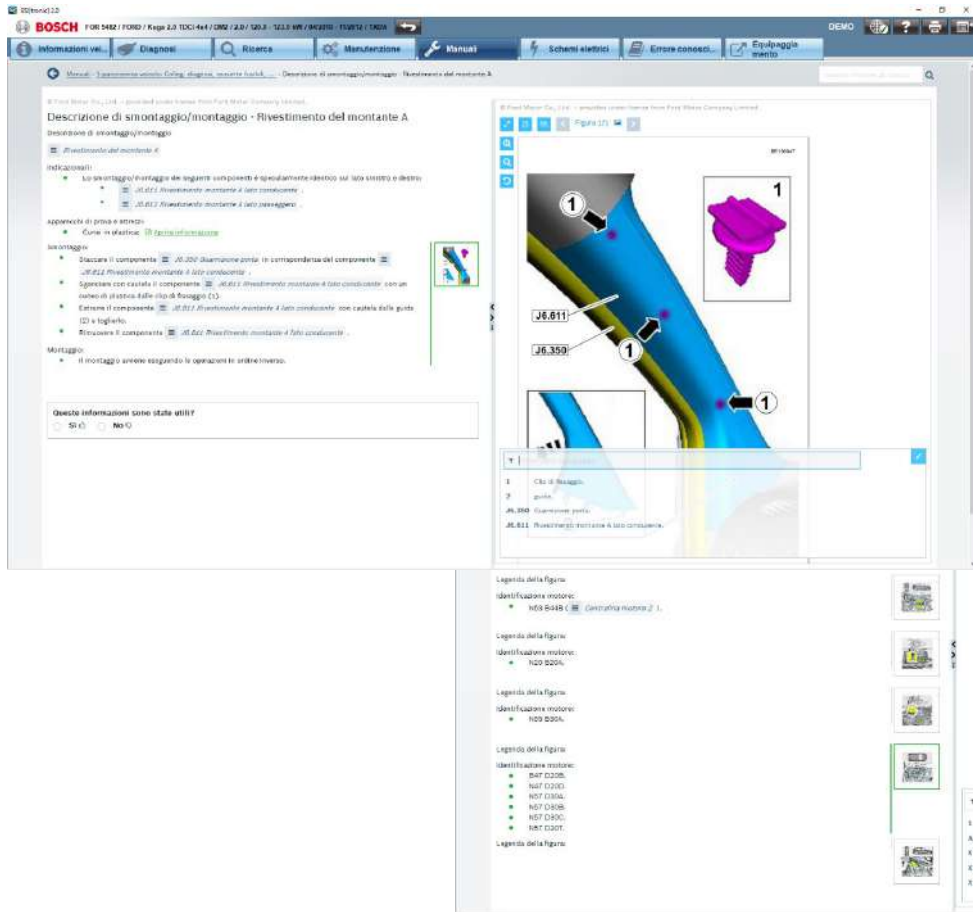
ESI[tronic] 2.0

BOSCH FOR 5482 / FORD / Kuga 2.0 TDCi 4x4 / DM2 / 2.0 / 120.0 - 123.0 kW / 04/2010 - 11/2012 / TXDA

DEMO

Informazioni vei... Diagnosi Ricerca Manutenzione Manuali Schemi elettrici Errore conosci... Equipaggiamento

Manuali · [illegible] · Descrizione di smontaggio/montaggio · Rivestimento del montante A

© Ford Motor Co., Ltd. - provided under license from Ford Motor Company Limited.

Descrizione di smontaggio/montaggio - Rivestimento del montante A

Descrizione di smontaggio/montaggio

Rivestimento del montante A

Indicazioni:

- Lo smontaggio/montaggio dei seguenti componenti è specularmente identico sul lato sinistro e destro:
  - J6.611 Rivestimento montante A lato conducente .
  - J6.612 Rivestimento montante A lato passeggero .

Apparecchi di prova e attrezzi:

- Cuneo in plastica: Ulteriori informazioni

Smontaggio:

- Staccare il componente J6.350 Guarnizione porta in corrispondenza del componente J6.611 Rivestimento montante A lato conducente .
- Sganciare con cautela il componente J6.611 Rivestimento montante A lato conducente con un cuneo di plastica dalle clip di fissaggio (1).
- Estrarre il componente J6.611 Rivestimento montante A lato conducente con cautela dalla guida (2) e toglierlo.
- Rimuovere il componente J6.611 Rivestimento montante A lato conducente .

Montaggio:

- Il montaggio avviene eseguendo le operazioni in ordine inverso.

Queste informazioni sono state utili?
Sì No

© Ford Motor Co., Ltd. - provided under license from Ford Motor Company Limited.

Figura 1/1

1
1
J6.611
J6.350
1
1

| | |
|---|---|
| 1 | Clip di fissaggio. |
| 2 | guida. |
| J6.350 | Guarnizione porta. |
| J6.611 | Rivestimento montante A lato conducente. |

Legenda della figura:

Identificazione motore:
- N63 B44B ( Centralina motore 2 ).

Legenda della figura:

Identificazione motore:
- N20 B20A.

Legenda della figura:

Identificazione motore:
- N55 B30A.

Legenda della figura:

Identificazione motore:
- B47 D20B.
- N47 D20D.
- N57 D30A.
- N57 D30B.
- N57 D30C.
- N57 D30T.

Legenda della figura: